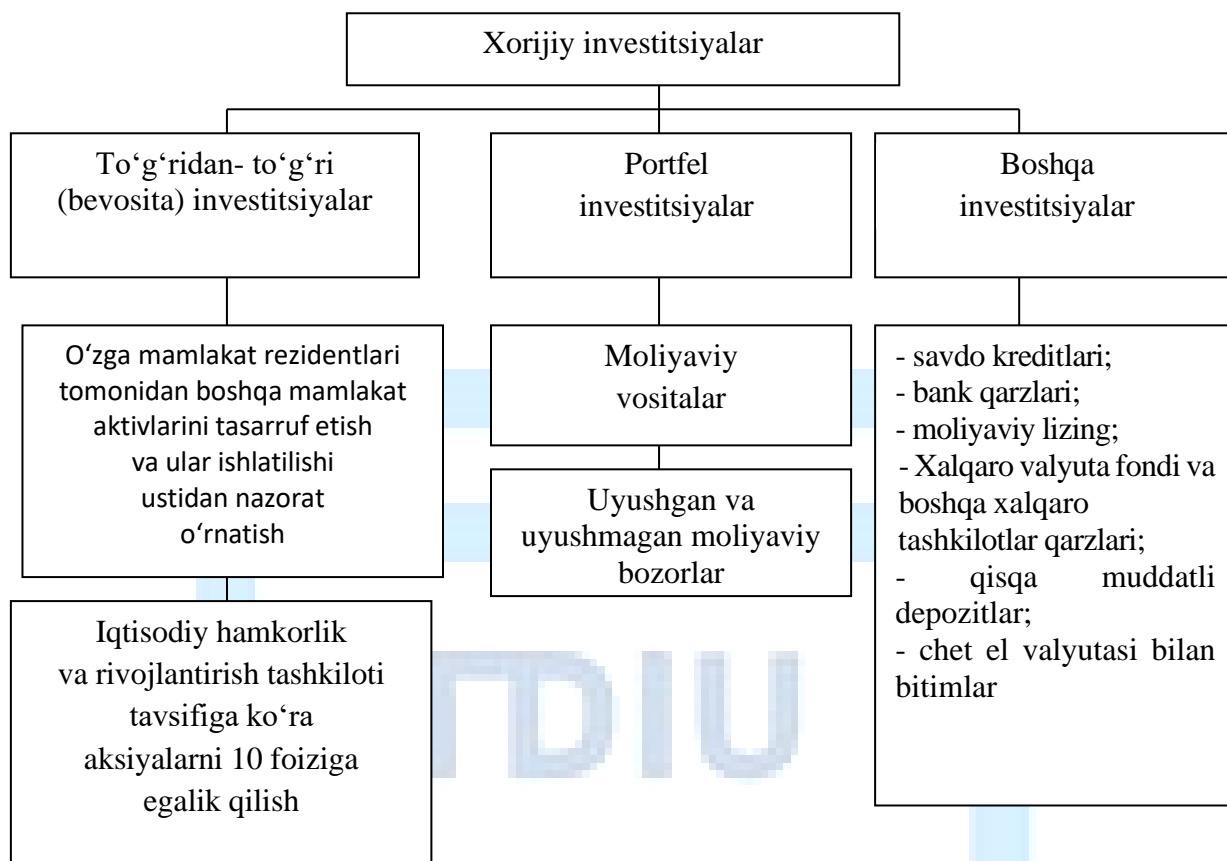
Xorijiy investitsiyalar

To‘g‘ridan- to‘g‘ri (bevosita) investitsiyalar

Portfel investitsiyalar

Boshqa investitsiyalar

O‘zga mamlakat rezidentlari tomonidan boshqa mamlakat aktivlarini tasarruf etish va ular ishlatilishi ustidan nazorat o‘rnatish

Iqtisodiy hamkorlik va rivojlantirish tashkiloti tavsifiga ko‘ra aksiyalarni 10 foiziga egalik qilish

Moliyaviy vositalar

Uyushgan va uyushmagan moliyaviy bozorlar

- savdo kreditlari;
- bank qarzlari;
- moliyaviy lizing;
- Xalqaro valyuta fondi va boshqa xalqaro tashkilotlar qarzlari;
- qisqa muddatli depozitlar;
- chet el valyutasi bilan bitimlar

TDIU